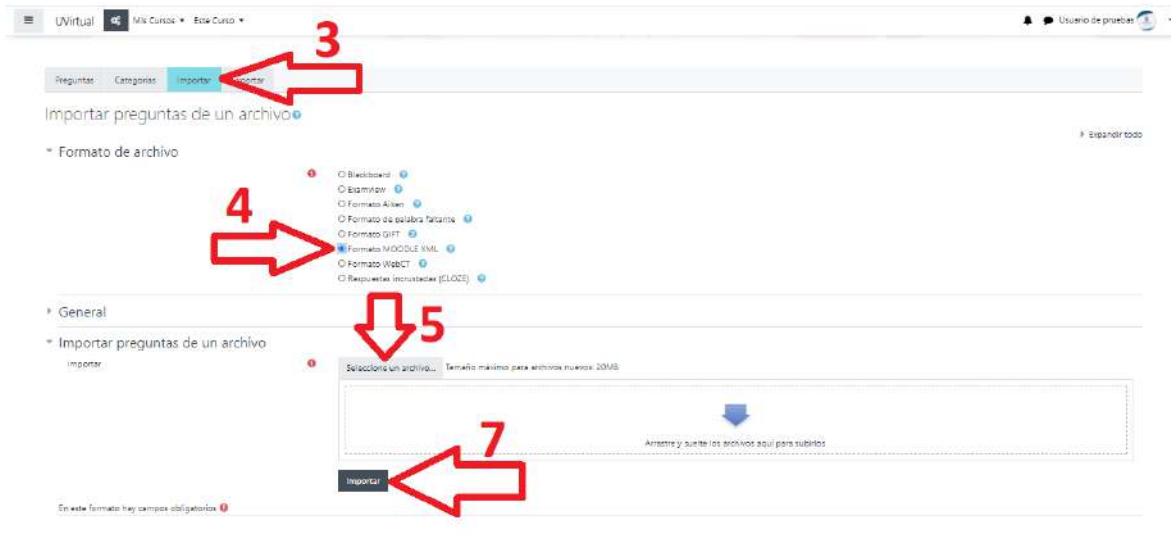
UVirtual Mis Cursos ▾ Este Curso ▾

Usuario de pruebas

3

Preguntas Categorías Importar Exportar

Importar preguntas de un archivo

Expandir todo

Formato de archivo

Blackboard
ExamView
Formato Aiken
Formato de palabra faltante
Formato GIFT
Formato MOODLE XML
Formato WebCT
Respuestas incrustadas (CLOZE)

4

General

5

Importar preguntas de un archivo

Importar

Seleccione un archivo... Tamaño máximo para archivos nuevos: 20MB

Arrastre y suelte los archivos aquí para subirlos

7

Importar

En este formato hay campos obligatorios